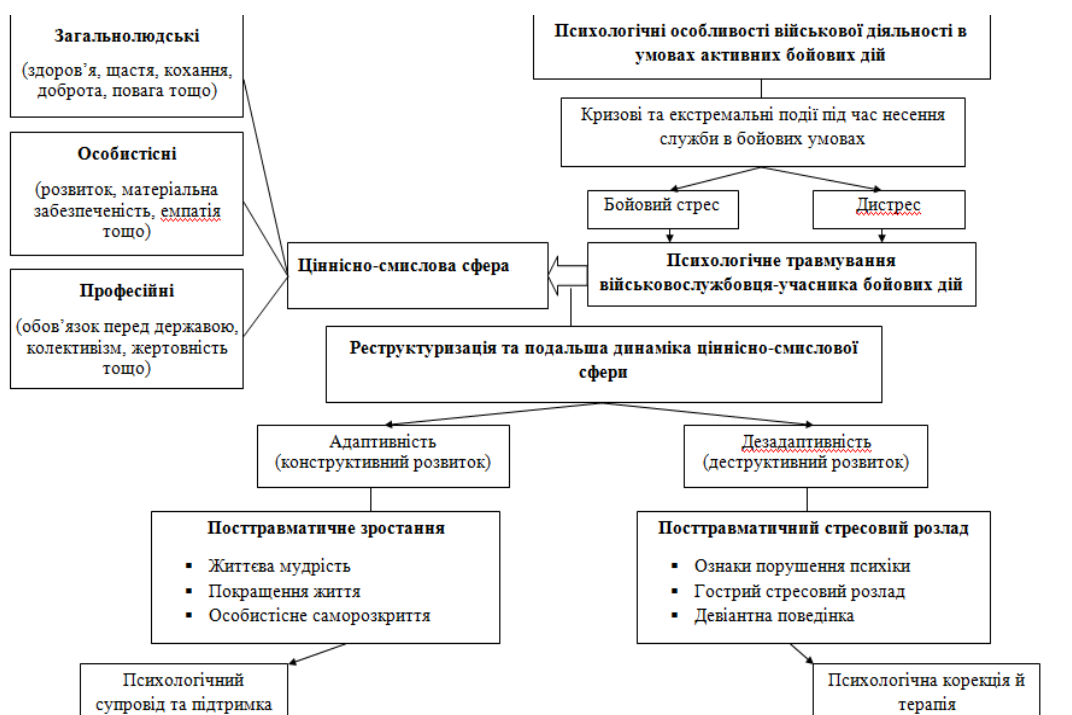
Загальнолюдські

(здоров'я, щастя, кохання, доброта, повага тощо)

Особистісні

(розвиток, матеріальна забезпеченість, емпатія тощо)

Професійні

(обов'язок перед державою, колективізм, жертовність тощо)

Психологічні особливості військової діяльності в умовах активних бойових дій

Кризові та екстремальні події під час несення служби в бойових умовах

Бойовий стрес

Дистрес

Ціннісно-смислова сфера

Психологічне травмування військовослужбовця-учасника бойових дій

Реструктуризація та подальша динаміка ціннісно-смислової сфери

Адаптивність (конструктивний розвиток)

Дезадаптивність (деструктивний розвиток)

Посттравматичне зростання

- Життєва мудрість
- Покращення життя
- Особистісне саморозкриття

Посттравматичний стресовий розлад

- Ознаки порушення психіки
- Гострий стресовий розлад
- Девіантна поведінка

Психологічний супровід та підтримка

Психологічна корекція й терапія